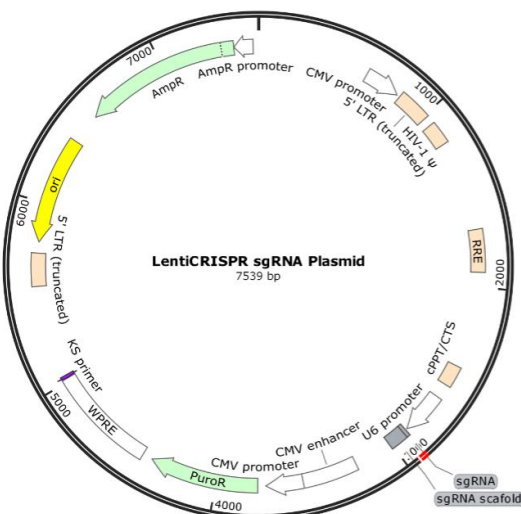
7000
AmpR promoter
AmpR
CMV promoter
1000
5' LTR (truncated)
HIV-1 ψ
ori
6000
5' LTR (truncated)
LentiCRISPR sgRNA Plasmid
7539 bp
RRE
2000
cPPT/CTS
KS primer
U6 promoter
5000
WPRE
3000
CMV enhancer
CMV promoter
PuroR
sgRNA
sgRNA scaffold
4000